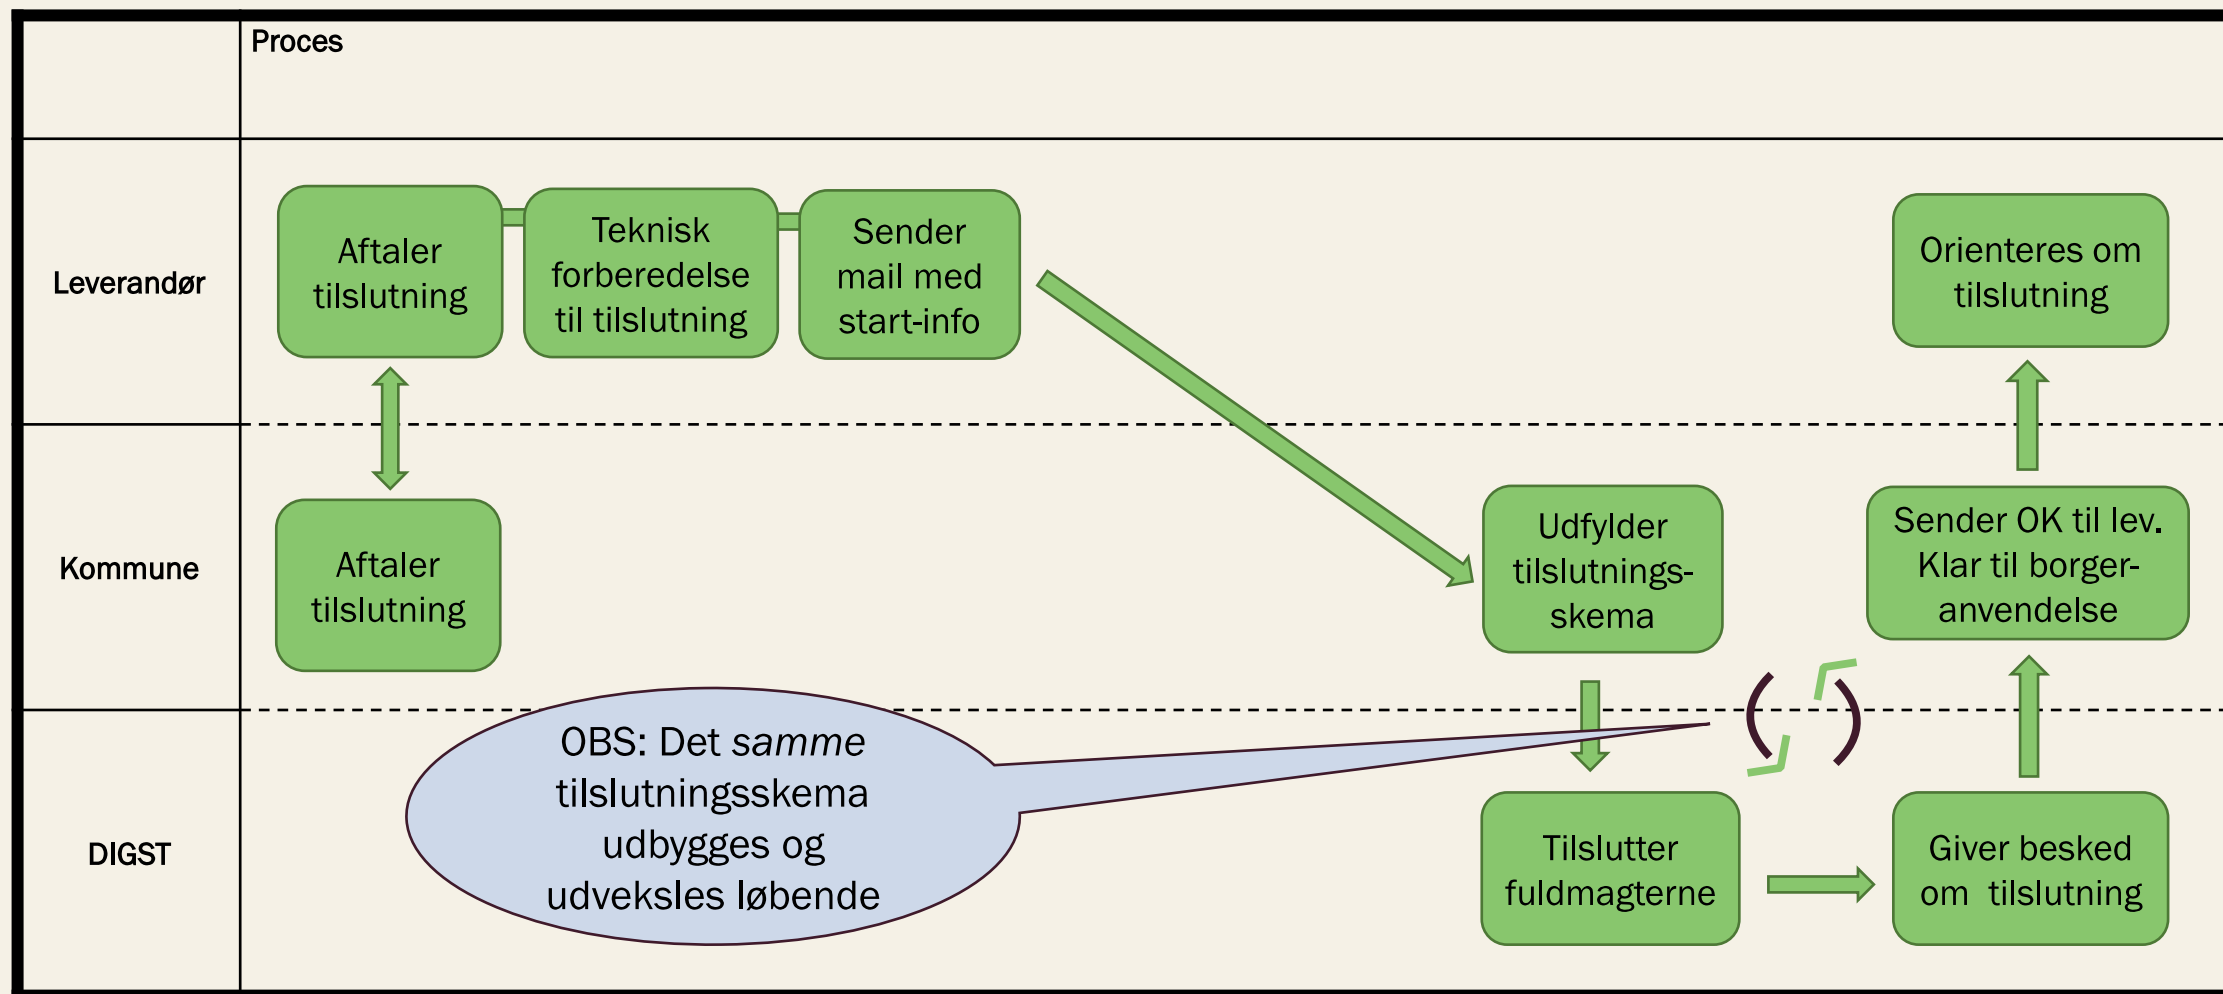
Proces

Leverandør

Aftaler tilslutning

Teknisk forberedelse til tilslutning

Sender mail med start-info

Orienteres om tilslutning

Kommune

Aftaler tilslutning

Udfylder tilslutningsskema

Sender OK til lev. Klar til borgeranvendelse

DIGST

OBS: Det *samme* tilslutningsskema udbygges og udveksles løbende

Tilslutter fuldmagterne

Giver besked om tilslutning